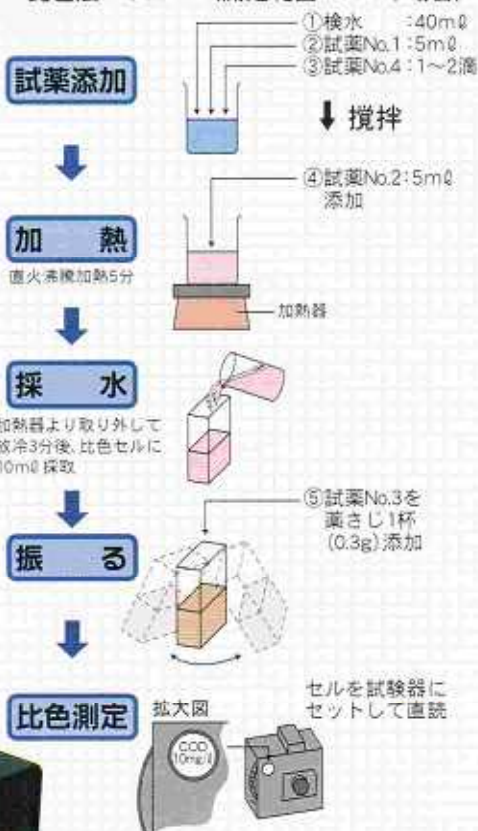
①検水 :40mℓ
②試薬No.1:5mℓ
③試薬No.4:1~2滴

試薬添加

↓ 撹拌

④試薬No.2:5mℓ 添加

加 熱
直火沸騰加熱5分

加熱器

採 水
加熱器より取り外して放冷3分後, 比色セルに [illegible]0mℓ 採取

⑤試薬No.3を 薬さじ1杯 (0.3g)添加

振 る

比色測定

拡大図

COD 10mg/ℓ

セルを試験器に セットして直読